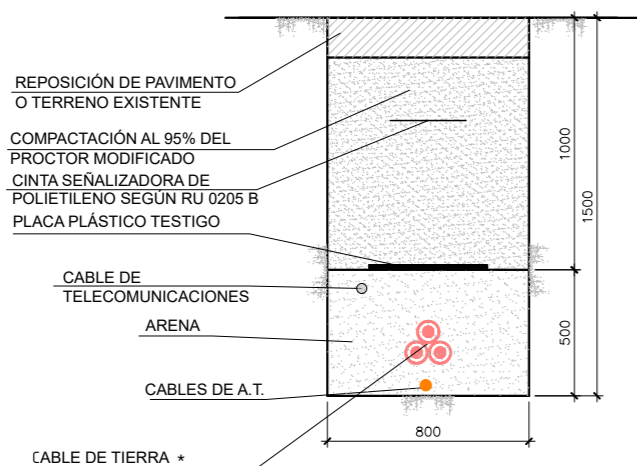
REPOSICIÓN DE PAVIMENTO
O TERRENO EXISTENTE

COMPACTACIÓN AL 95% DEL
PROCTOR MODIFICADO

CINTA SEÑALIZADORA DE
POLIETILENO SEGÚN RU 0205 B

PLACA PLÁSTICO TESTIGO

CABLE DE
TELECOMUNICACIONES

ARENA

CABLES DE A.T.

CABLE DE TIERRA *

1000

1500

500

800